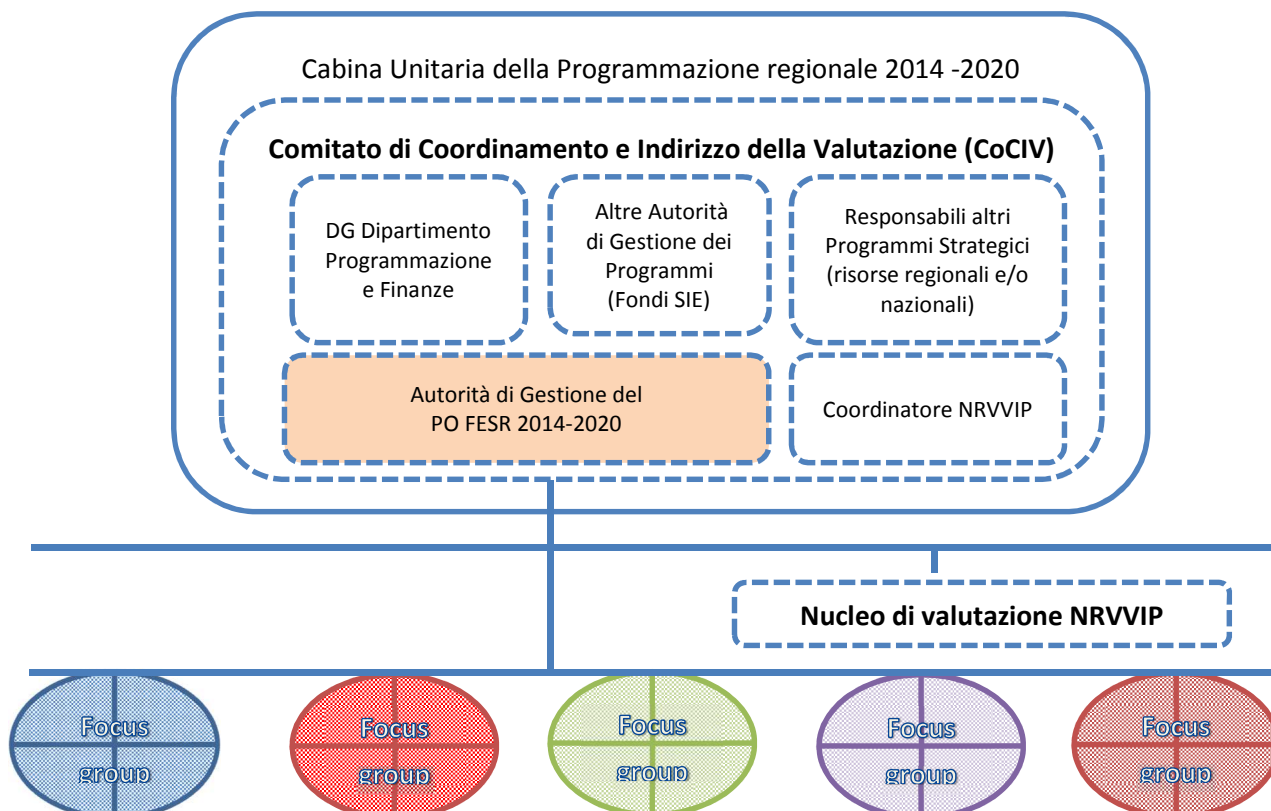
Cabina Unitaria della Programmazione regionale 2014 -2020

Comitato di Coordinamento e Indirizzo della Valutazione (CoCIV)

DG Dipartimento Programmazione e Finanze

Altre Autorità di Gestione dei Programmi (Fondi SIE)

Responsabili altri Programmi Strategici (risorse regionali e/o nazionali)

Autorità di Gestione del PO FESR 2014-2020

Coordinatore NRVVIP

Nucleo di valutazione NRVVIP

Focus group

Focus group

Focus group

Focus group

Focus group